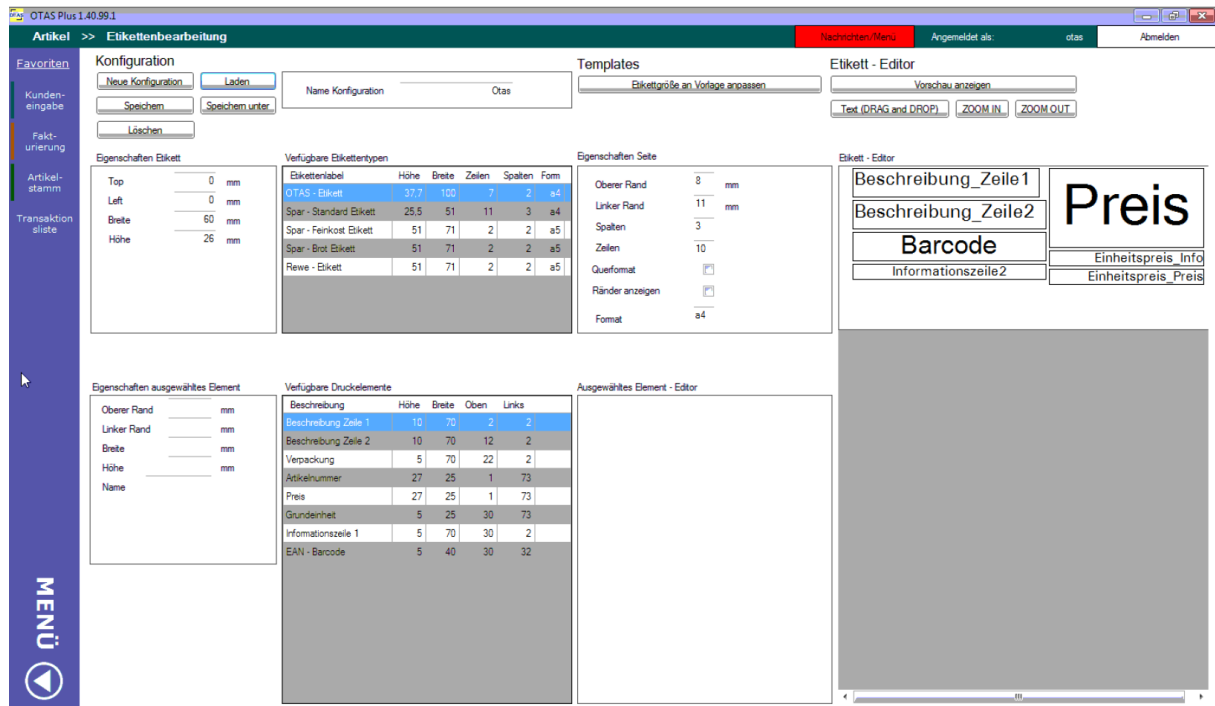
OTAS Plus 1.40.99.1

Artikel >> Etikettenbearbeitung

Nachrichten/Menu

Angemeldet als: otas

Abmelden

Favoriten

Kunden-eingabe

Fakt-urierung

Artikel-stamm

Transaktionsliste

MENÜ

Konfiguration

Neue Konfiguration

Laden

Speichern

Speichern unter

Löschen

Name Konfiguration Otas

Templates

Etikettgröße an Vorlage anpassen

Etikett - Editor

Vorschau anzeigen

Text (DRAG and DROP)

ZOOM IN

ZOOM OUT

Eigenschaften Etikett

Top 0 mm
Left 0 mm
Breite 60 mm
Höhe 26 mm

Verfügbare Etikettentypen

| Etikettenlabel | Höhe | Breite | Zeilen | Spalten | Form |
|---|---|---|---|---|---|
| OTAS - Etikett | 37,7 | 100 | 7 | 2 | a4 |
| Spar - Standard Etikett | 25,5 | 51 | 11 | 3 | a4 |
| Spar - Feinkost Etikett | 51 | 71 | 2 | 2 | a5 |
| Spar - Brot Etikett | 51 | 71 | 2 | 2 | a5 |
| Rewe - Etikett | 51 | 71 | 2 | 2 | a5 |

Eigenschaften Seite

Oberer Rand 8 mm
Linker Rand 11 mm
Spalten 3
Zeilen 10
Querformat
Ränder anzeigen
Format a4

Etikett - Editor

Beschreibung_Zeile1
Beschreibung_Zeile2
Barcode
Informationszeile2
Preis
Einheitspreis_Info
Einheitspreis_Preis

Eigenschaften ausgewähltes Element

Oberer Rand mm
Linker Rand mm
Breite mm
Höhe mm
Name

Verfügbare Druckelemente

| Beschreibung | Höhe | Breite | Oben | Links |
|---|---|---|---|---|
| Beschreibung Zeile 1 | 10 | 70 | 2 | 2 |
| Beschreibung Zeile 2 | 10 | 70 | 12 | 2 |
| Verpackung | 5 | 70 | 22 | 2 |
| Artikelnummer | 27 | 25 | 1 | 73 |
| Preis | 27 | 25 | 1 | 73 |
| Grundeinheit | 5 | 25 | 30 | 73 |
| Informationszeile 1 | 5 | 70 | 30 | 2 |
| EAN - Barcode | 5 | 40 | 30 | 32 |

Ausgewähltes Element - Editor